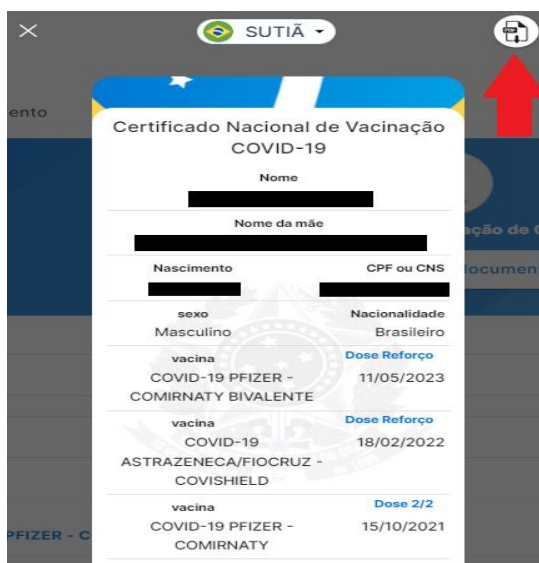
×

SUTIÃ

PDF

ento

ação de

locument

Certificado Nacional de Vacinação COVID-19

Nome

Nome da mãe

Nascimento

CPF ou CNS

sexo
Masculino

Nacionalidade
Brasileiro

vacina
COVID-19 PFIZER - COMIRNATY BIVALENTE

Dose Reforço
11/05/2023

vacina
COVID-19 ASTRAZENECA/FIOCRUZ - COVISHIELD

Dose Reforço
18/02/2022

vacina
COVID-19 PFIZER - COMIRNATY

Dose 2/2
15/10/2021

PFIZER - C